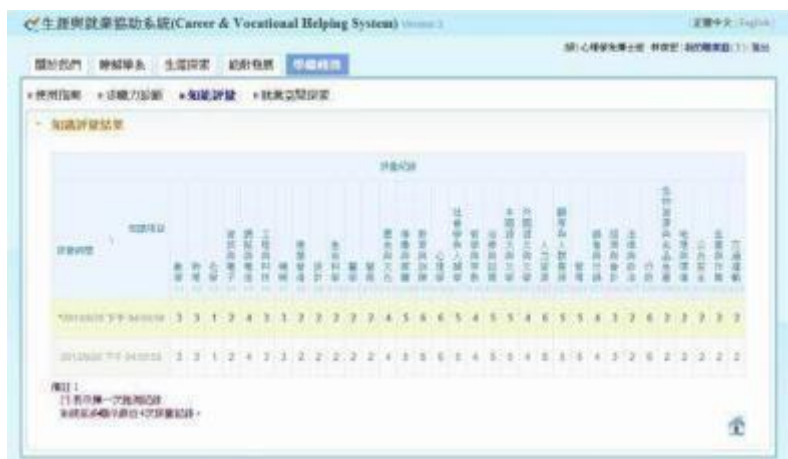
生涯與就業協助系統(Career & Vocational Helping System) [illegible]

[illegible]

關於我們 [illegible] 生涯探索 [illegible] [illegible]

• 使用指南 • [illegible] • 知能評量 • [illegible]

• 知能評量結果

| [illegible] | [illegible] |
|---|---|
| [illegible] | 3 3 1 2 4 3 3 2 2 2 2 2 4 5 6 6 5 4 5 5 4 6 5 5 4 3 2 6 2 2 2 2 2 |
| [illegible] | 3 3 1 2 4 3 3 2 2 2 2 2 4 3 5 6 5 4 5 5 4 5 5 5 4 3 2 6 2 2 2 2 2 |

備註：
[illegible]
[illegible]